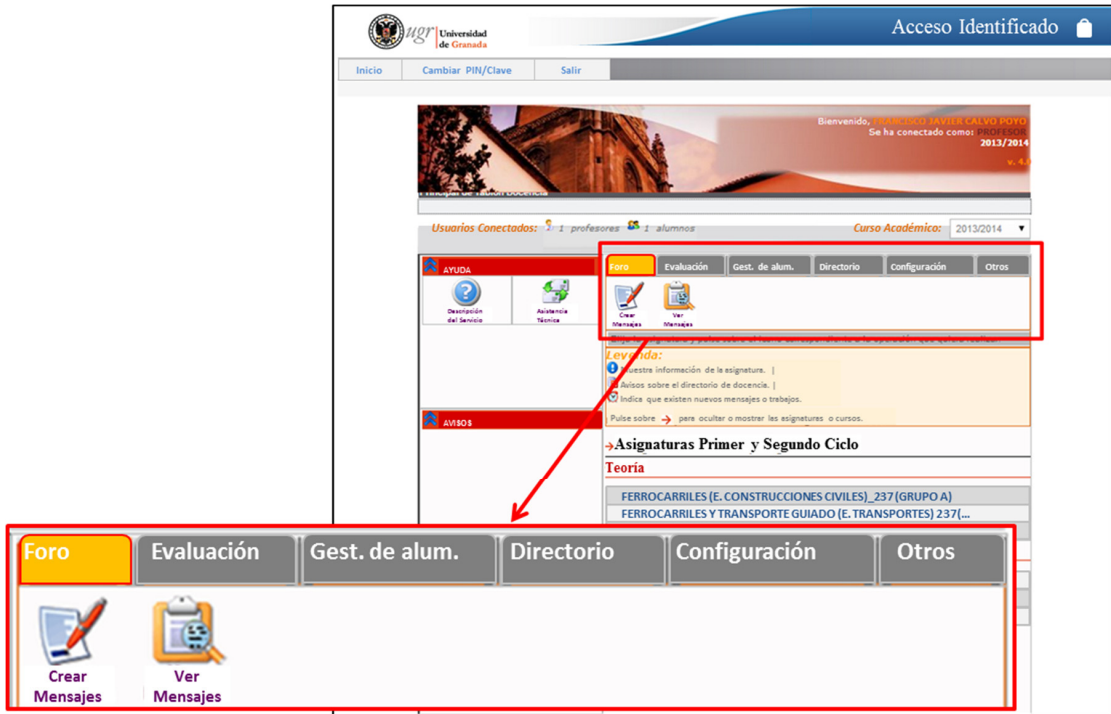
ugr Universidad de Granada

Acceso Identificado

Inicio | Cambiar PIN/Clave | Salir

Bienvenido, FRANCISCO JAVIER CALVO POYO
Se ha conectado como: PROFESOR
2013/2014
v. 4.0

Principal de Tablón Docencia

Usuarios Conectados: 1 profesores 1 alumnos

Curso Académico: 2013/2014

AYUDA

Descripción del Servicio

Asistencia Técnica

AVISOS

Foro | Evaluación | Gest. de alum. | Directorio | Configuración | Otros

Crear Mensajes

Ver Mensajes

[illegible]

Leyenda:
Muestra información de la asignatura.
Avisos sobre el directorio de docencia.
Indica que existen nuevos mensajes o trabajos.
Pulse sobre → para ocultar o mostrar las asignaturas o cursos.

Asignaturas Primer y Segundo Ciclo

Teoría

FERROCARRILES (E. CONSTRUCCIONES CIVILES)_237 (GRUPO A)
FERROCARRILES Y TRANSPORTE GUIADO (E. TRANSPORTES) 237(...

Foro | Evaluación | Gest. de alum. | Directorio | Configuración | Otros

Crear Mensajes

Ver Mensajes